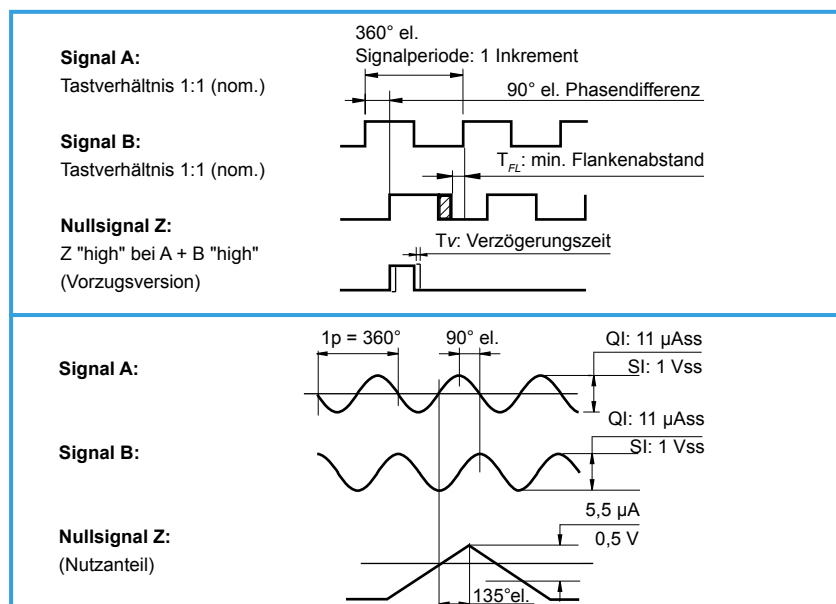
Signal A:
Tastverhältnis 1:1 (nom.)

360° el.
Signalperiode: 1 Inkrement

90° el. Phasendifferenz

Signal B:
Tastverhältnis 1:1 (nom.)

$T_{FL}$: min. Flankenabstand

Nullsignal Z:
Z "high" bei A + B "high"
(Vorzugsversion)

Tv: Verzögerungszeit

1p = 360°

90° el.

QI: 11 µAss

Signal A:

SI: 1 Vss

QI: 11 µAss

Signal B:

SI: 1 Vss

5,5 µA

Nullsignal Z:
(Nutzanteil)

0,5 V

135°el.